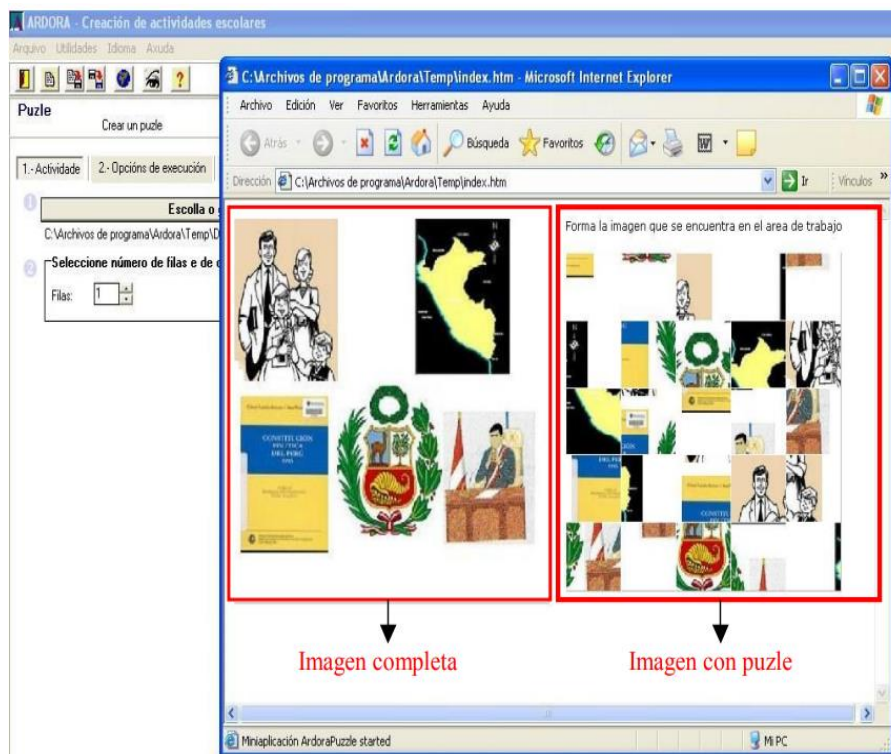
ARDORA - Creación de actividades escolares
Arquivo Utilidades Idioma Axuda

Puzle
Crear un puzle

1.- Actividade | 2.- Opcións de execución

Escolla o
C:\Archivos de programa\Ardora\Temp\D

Seleccione número de filas e de
Filas: 1

C:\Archivos de programa\Ardora\Temp\index.htm - Microsoft Internet Explorer
Archivo Edición Ver Favoritos Herramientas Ayuda
Atrás Búsqueda Favoritos
Dirección C:\Archivos de programa\Ardora\Temp\index.htm Ir Vínculos

Forma la imagen que se encuentra en el area de trabajo

CONSTITUCION POLITICA DEL PERU

Imagen completa
Imagen con puzle

Miniaplicación ArdoraPuzzle started
Mi PC